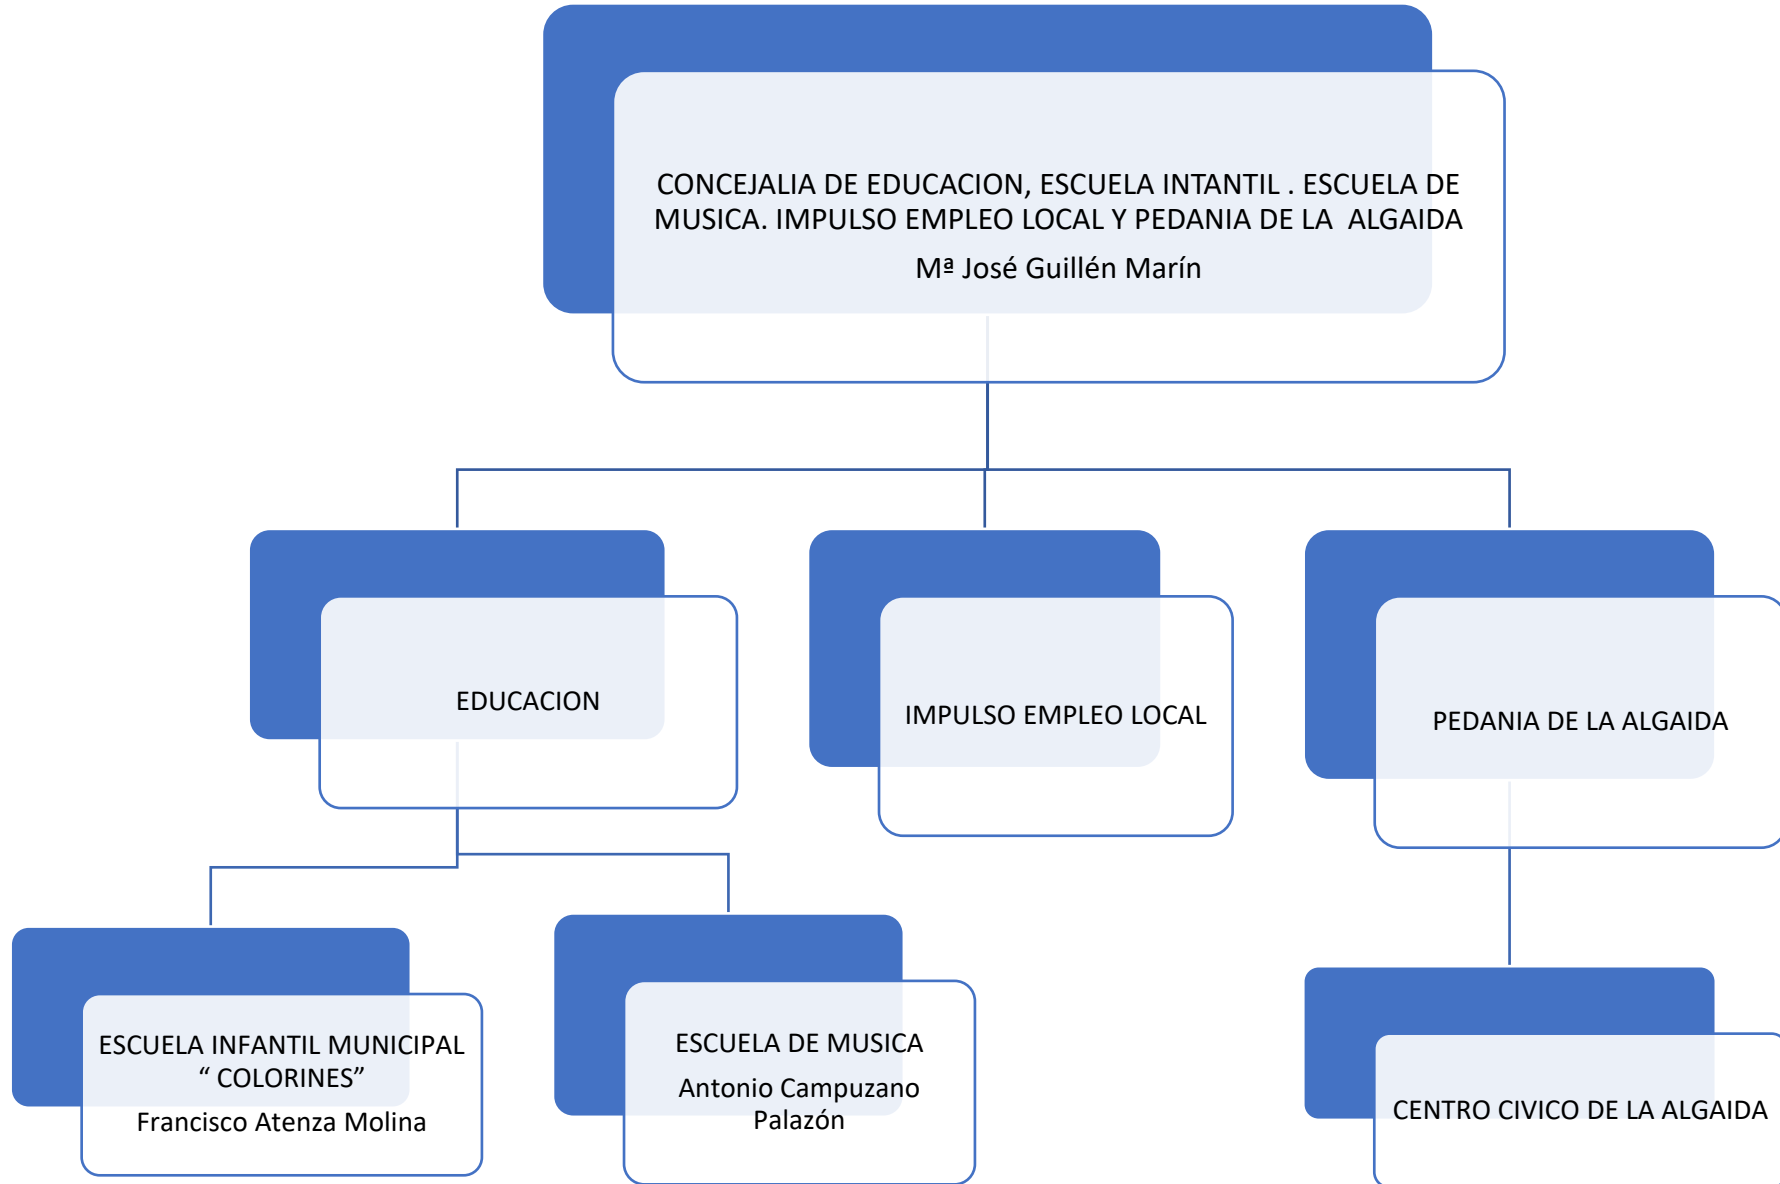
CONCEJALIA DE EDUCACION, ESCUELA INTANTIL . ESCUELA DE MUSICA. IMPULSO EMPLEO LOCAL Y PEDANIA DE LA ALGAIDA

Mª José Guillén Marín

EDUCACION

IMPULSO EMPLEO LOCAL

PEDANIA DE LA ALGAIDA

ESCUELA INFANTIL MUNICIPAL " COLORINES"

Francisco Atenza Molina

ESCUELA DE MUSICA

Antonio Campuzano Palazón

CENTRO CIVICO DE LA ALGAIDA